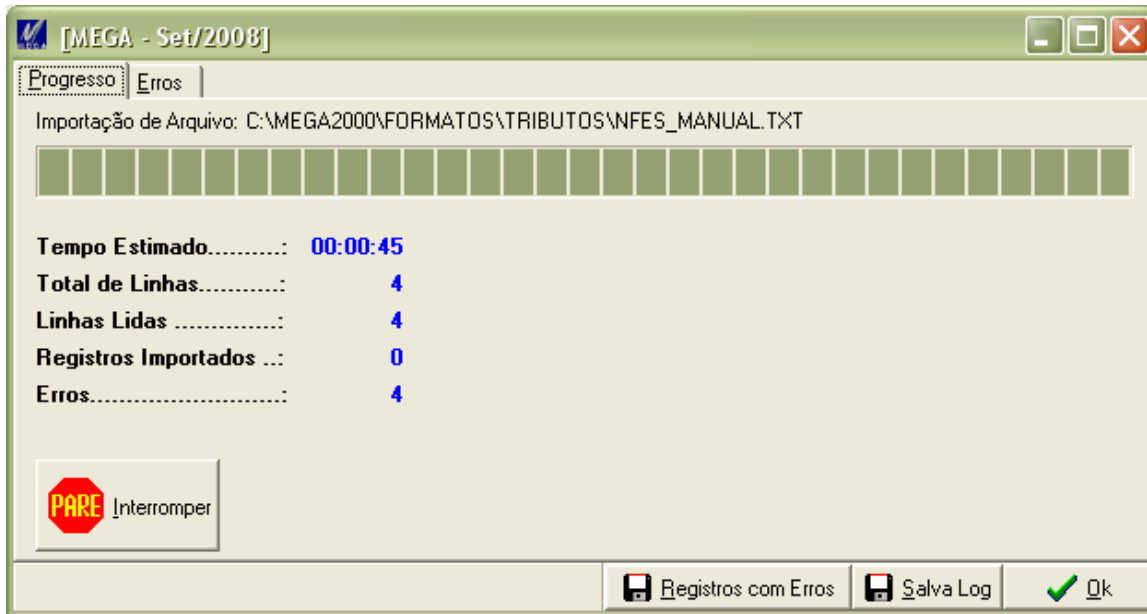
[MEGA - Set/2008]

Progresso | Erros

Importação de Arquivo: C:\MEGA2000\FORMATOS\TRIBUTOS\NFES_MANUAL.TXT

| | |
|---|---|
| Tempo Estimado..........: | 00:00:45 |
| Total de Linhas...........: | 4 |
| Linhas Lidas ..............: | 4 |
| Registros Importados ..: | 0 |
| Erros.........................: | 4 |

PARE Interromper

Registros com Erros | Salva Log | Ok